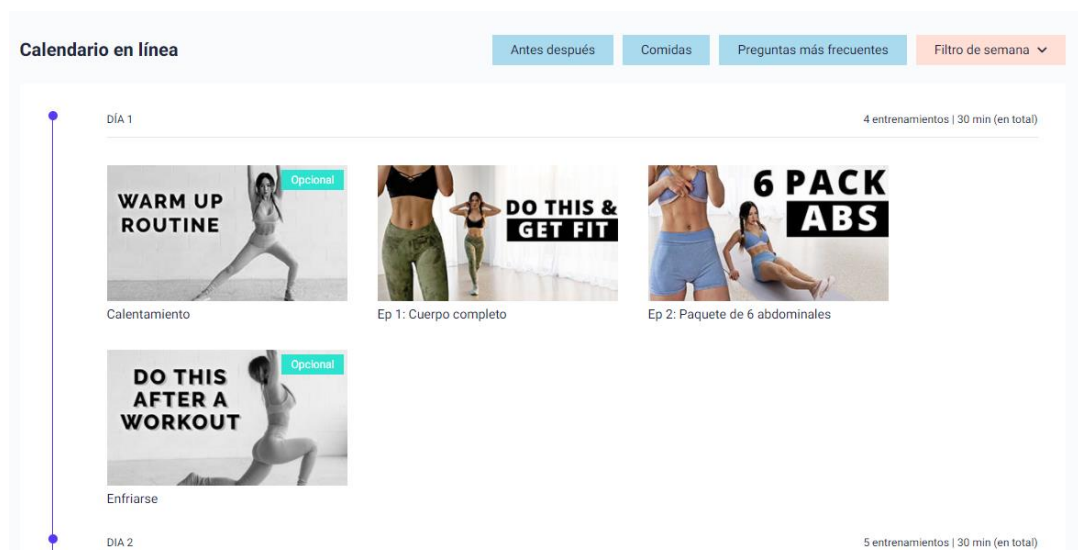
Calendario en línea

Antes después | Comidas | Preguntas más frecuentes | Filtro de semana

DÍA 1

4 entrenamientos | 30 min (en total)

WARM UP ROUTINE

Opcional

Calentamiento

DO THIS & GET FIT

Ep 1: Cuerpo completo

6 PACK ABS

Ep 2: Paquete de 6 abdominales

DO THIS AFTER A WORKOUT

Opcional

Enfriarse

DIA 2

5 entrenamientos | 30 min (en total)